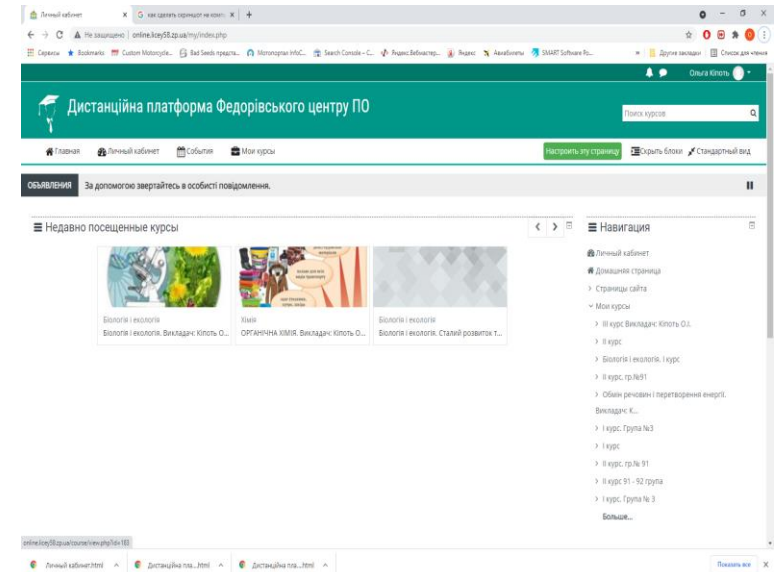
Личный кабинет | как сделать скриншот на комп... | +

Не защищено | online.licey58.zp.ua/my/index.php

Сервисы | Bookmarks | Custom Motorcycle... | Bad Seeds представ... | Мотопортал InfoC... | Search Console – C... | Яндекс.Вебмастер... | Яндекс | Авиабилеты | SMART Software Po... | Другие закладки | Список для чтения

Ольга Кітоть

Дистанційна платформа Федорівського центру ПО

Поиск курсов

Главная | Личный кабинет | События | Мои курсы

Настроить эту страницу | Скрыть блоки | Стандартный вид

ОБЪЯВЛЕНИЯ За допомогою звертайтесь в особисті повідомлення.

Недавно посещенные курсы

Біологія і екологія
Біологія і екологія. Викладач: Кітоть О...

Хімія
ОРГАНІЧНА ХІМІЯ. Викладач: Кітоть О...

Біологія і екологія
Біологія і екологія. Сталий розвиток т...

Навигация

Личный кабинет
Домашняя страница
Страницы сайта
Мои курсы
III курс Викладач: Кітоть О.І.
II курс
Біологія і екологія. І курс
II курс. гр.№91
Обмін речовин і перетворення енергії. Викладач: К...
І курс. Група №3
І курс
II курс. гр.№ 91
II курс 91 - 92 група
І курс. Група № 3
Больше...

online.licey58.zp.ua/course/view.php?id=183

Личный кабинет.html | Дистанційна пла....html | Дистанційна пла....html | Показать все